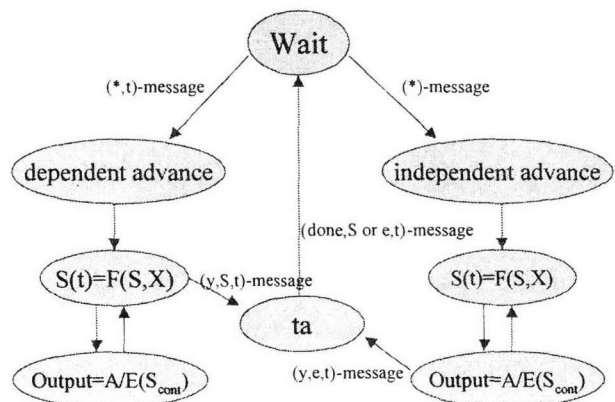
Wait

(*,t)-message

(*)-message

dependent advance

independent advance

(done,S or e,t)-message

S(t)=F(S,X)

(y,S,t)-message

ta

S(t)=F(S,X)

Output=A/E($S_{cont}$)

(y,e,t)-message

Output=A/E($S_{cont}$)